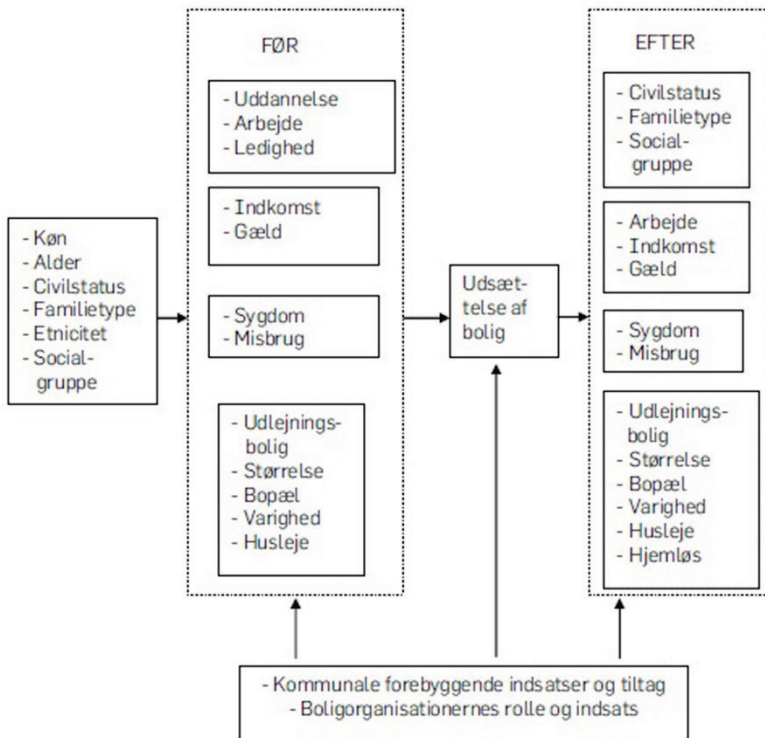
- Køn
- Alder
- Civilstatus
- Familietype
- Etnicitet
- Socialgruppe

FØR

- Uddannelse
- Arbejde
- Ledighed

- Indkomst
- Gæld

- Sygdom
- Misbrug

- Udlejningsbolig
- Størrelse
- Bopæl
- Varighed
- Husleje

Udsættelse af bolig

EFTER

- Civilstatus
- Familietype
- Socialgruppe

- Arbejde
- Indkomst
- Gæld

- Sygdom
- Misbrug

- Udlejningsbolig
- Størrelse
- Bopæl
- Varighed
- Husleje
- Hjemløs

- Kommunale forebyggende indsatser og tiltag
- Boligorganisationernes rolle og indsats